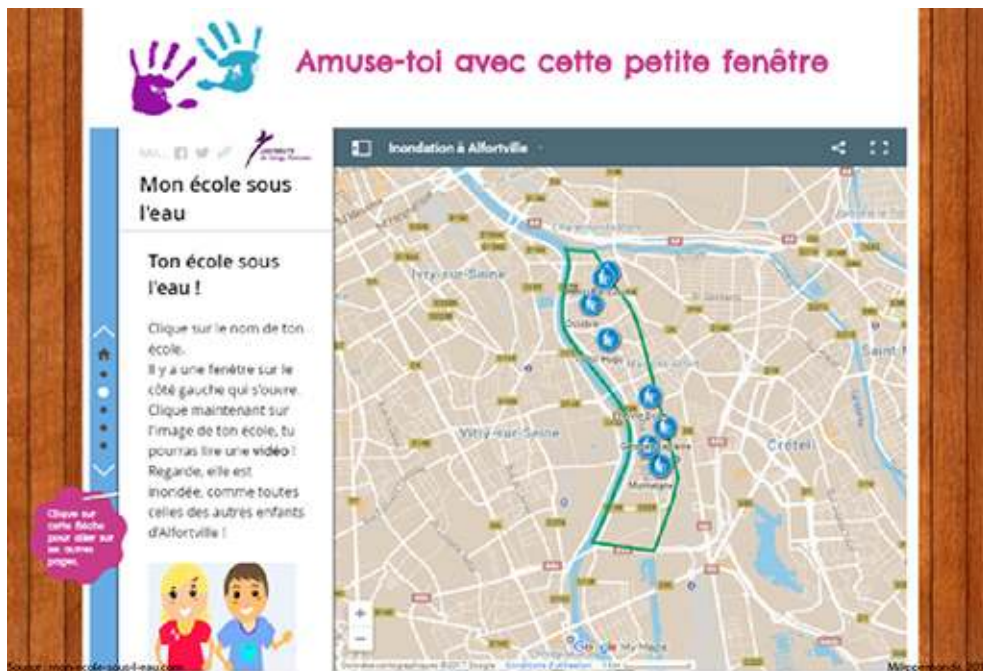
Amuse-toi avec cette petite fenêtre

MAIL

Mon école sous l'eau

Ton école sous l'eau !

Clique sur le nom de ton école.
Il y a une fenêtre sur le côté gauche qui s'ouvre. Clique maintenant sur l'image de ton école, tu pourras lire une **vidéo** ! Regarde, elle est inondée, comme toutes celles des autres enfants d'Alfortville !

Clique sur cette flèche pour aller sur les autres pages.

Inondation à Alfortville

Ivry-sur-Seine

Vitry-sur-Seine

Créteil

Saint-M

Octobre

Hugo

Montaigne

+

−

Google My Maps

Source : monecole-sous-l-eau.com

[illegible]